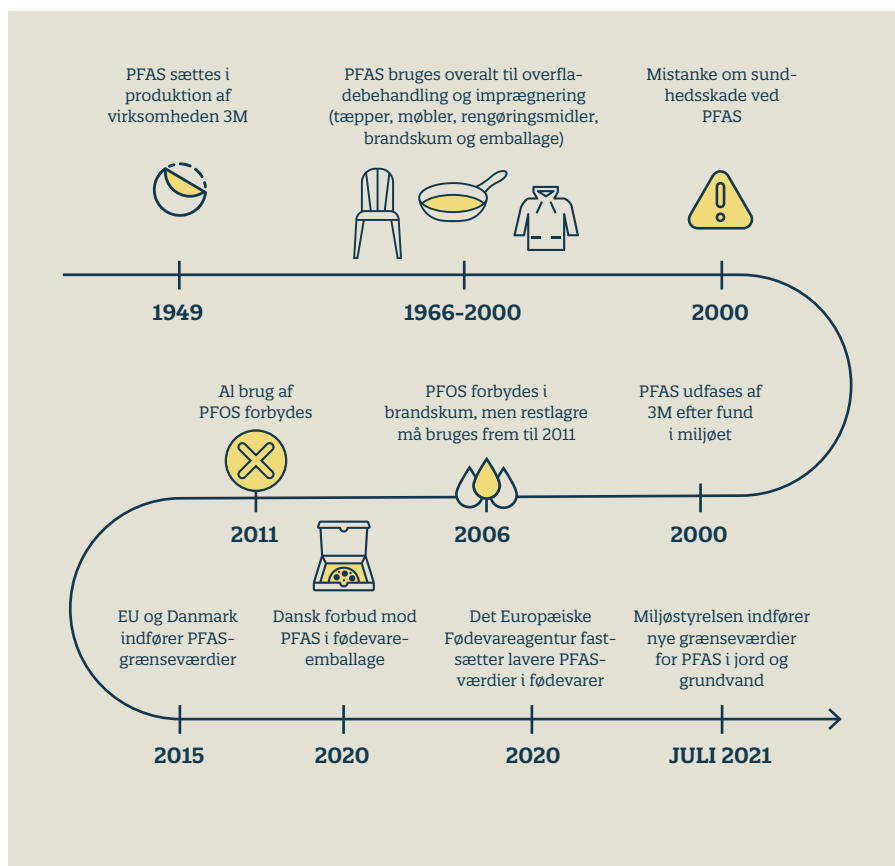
PFAS sættes i produktion af virksomheden 3M

1949

PFAS bruges overalt til overfladebehandling og imprægnering (tæpper, møbler, rengøringsmidler, brandskum og emballage)

1966-2000

Mistanke om sundhedsskade ved PFAS

2000

PFAS udfases af 3M efter fund i miljøet

2000

PFOS forbydes i brandskum, men restlagre må bruges frem til 2011

2006

Al brug af PFOS forbydes

2011

EU og Danmark indfører PFAS-grænseværdier

2015

Dansk forbud mod PFAS i fødevareemballage

2020

Det Europæiske Fødevareagentur fastsætter lavere PFAS-værdier i fødevarer

2020

Miljøstyrelsen indfører nye grænseværdier for PFAS i jord og grundvand

JULI 2021